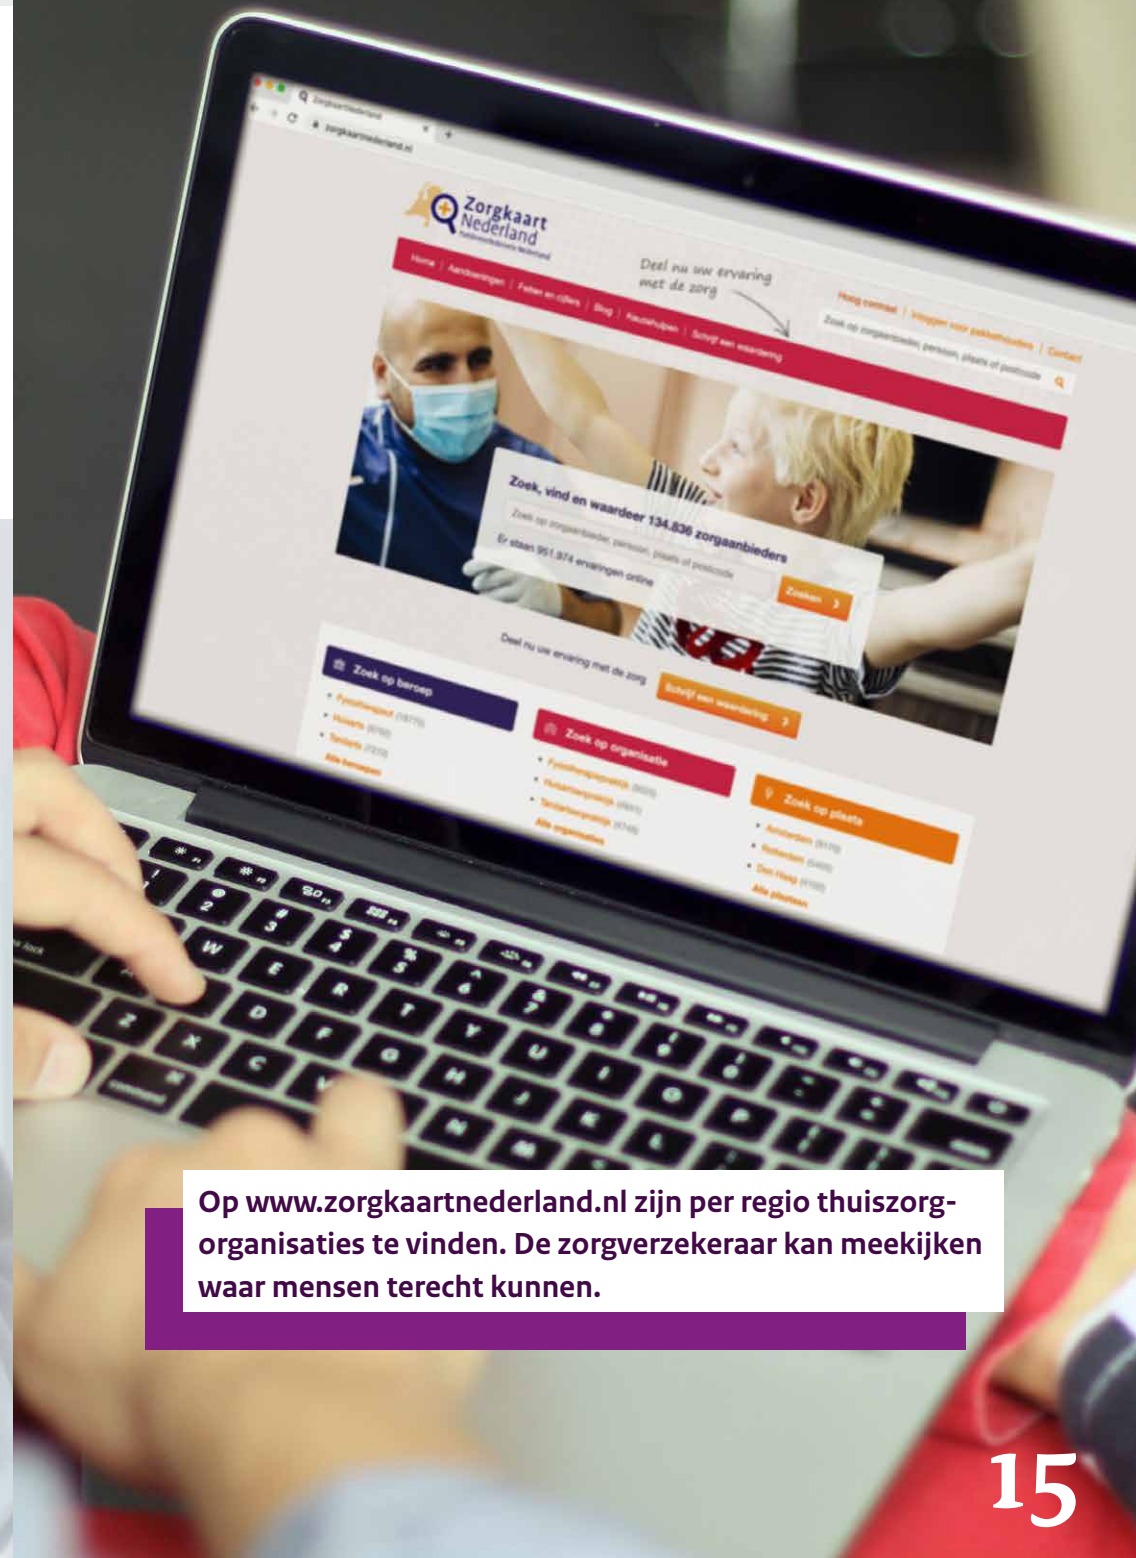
ZorgkaartNederland
zorgkaartnederland.nl

Zorgkaart Nederland

Deel nu uw ervaring met de zorg

Home | Aandoeningen | Feiten en cijfers | Blog | Keuzehulpen | Schrijf een waardering

Zoek, vind en waardeer 134.836 zorgaanbieders

Zoek op zorgaanbieder, persoon, plaats of postcode

Er staan 951.874 ervaringen online

Zoeken

Deel nu uw ervaring met de zorg

Schrijf een waardering

Zoek op beroep

Zoek op organisatie

Zoek op plaats

Alle beroepen

Alle organisaties

Alle plaatsen

Op www.zorgkaartnederland.nl zijn per regio thuiszorgorganisaties te vinden. De zorgverzekeraar kan meekijken waar mensen terecht kunnen.

15